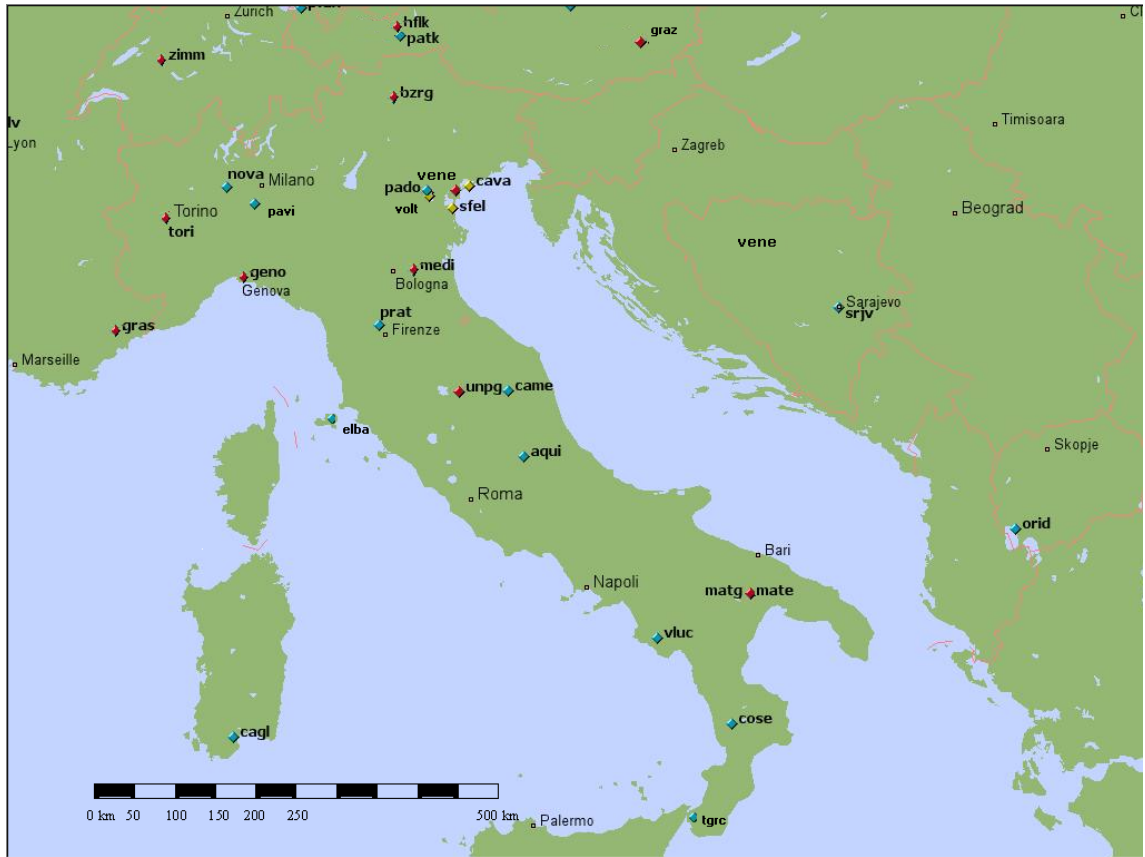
Zurich
hflk
patk
graz
Cl
zimm
bzrg
lv
Lyon
Timisoara
Zagreb
nova
Milano
vene
pado
cava
volt
sfel
pavi
Torino
tori
Beograd
vene
geno
Genova
medi
Bologna
Sarajevo
srjv
prat
Firenze
gras
Marseille
unpg
came
elba
aqui
Skopje
Roma
orid
Bari
Napoli
matg
mate
vluc
cagl
cose
0 km 50 100 150 200 250 500 km
Palermo
tgrc